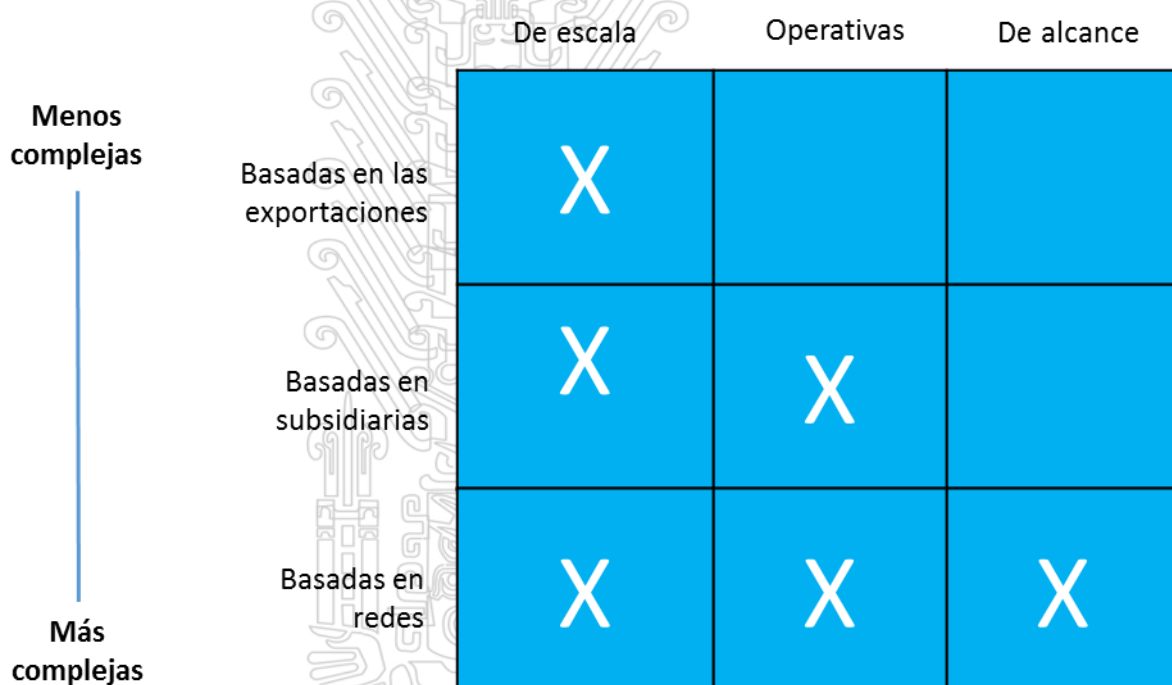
Menos complejas

Más complejas

| | De escala | Operativas | De alcance |
|---|---|---|---|
| Basadas en las exportaciones | X | | |
| Basadas en subsidiarias | X | X | |
| Basadas en redes | X | X | X |